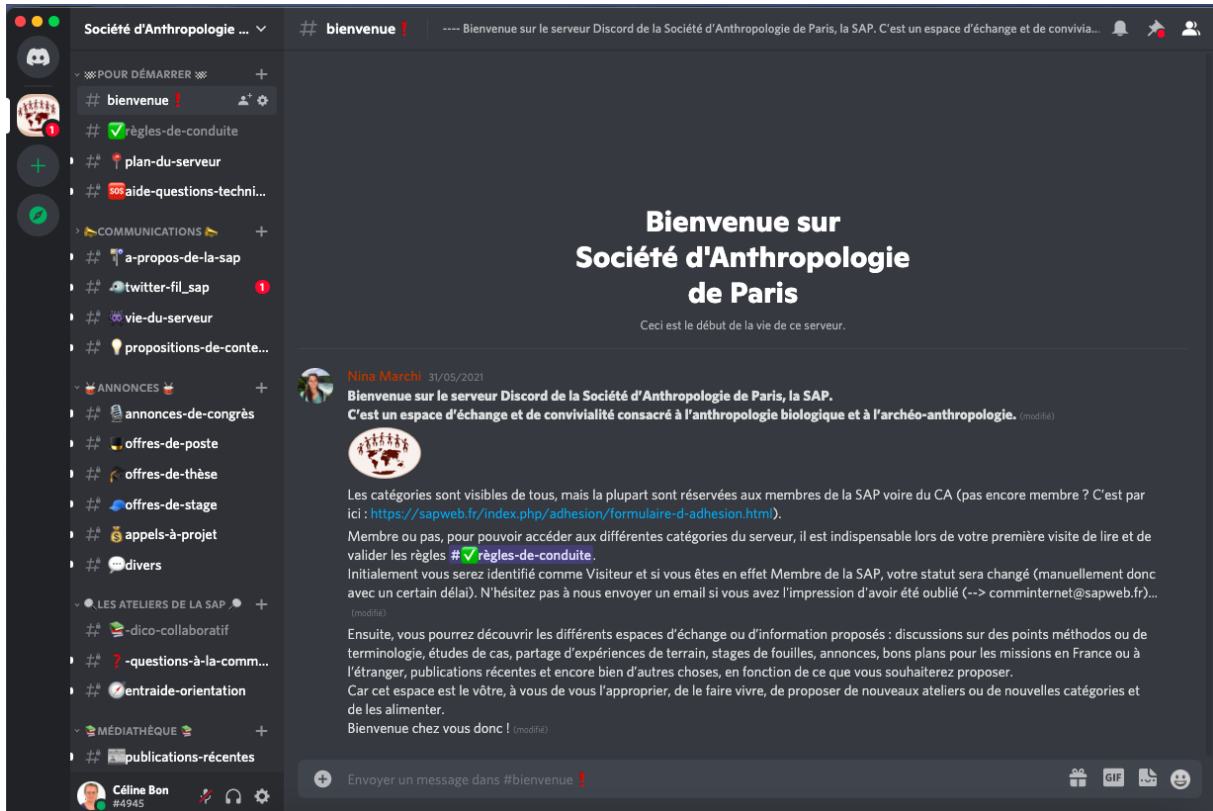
Société d'Anthropologie ...

POUR DÉMARRER
# bienvenue ❗
# ✅règles-de-conduite
# 📍plan-du-serveur
# 🆘aide-questions-techni...

COMMUNICATIONS
# a-propos-de-la-sap
# twitter-fil_sap 1
# vie-du-serveur
# 💡propositions-de-conte...

ANNONCES
# annonces-de-congrès
# offres-de-poste
# offres-de-thèse
# offres-de-stage
# appels-à-projet
# 💬divers

LES ATELIERS DE LA SAP
# dico-collaboratif
# ❓-questions-à-la-comm...
# entraide-orientation

MÉDIATHÈQUE
# publications-récentes

Céline Bon
#4945

# bienvenue ❗ ---- Bienvenue sur le serveur Discord de la Société d'Anthropologie de Paris, la SAP. C'est un espace d'échange et de convivia...

Bienvenue sur
Société d'Anthropologie
de Paris

Ceci est le début de la vie de ce serveur.

Nina Marchi 31/05/2021
Bienvenue sur le serveur Discord de la Société d'Anthropologie de Paris, la SAP.
C'est un espace d'échange et de convivialité consacré à l'anthropologie biologique et à l'archéo-anthropologie. (modifié)

Les catégories sont visibles de tous, mais la plupart sont réservées aux membres de la SAP voire du CA (pas encore membre ? C'est par ici : https://sapweb.fr/index.php/adhesion/formulaire-d-adhesion.html).
Membre ou pas, pour pouvoir accéder aux différentes catégories du serveur, il est indispensable lors de votre première visite de lire et de valider les règles #✅règles-de-conduite.
Initialement vous serez identifié comme Visiteur et si vous êtes en effet Membre de la SAP, votre statut sera changé (manuellement donc avec un certain délai). N'hésitez pas à nous envoyer un email si vous avez l'impression d'avoir été oublié (--> comminternet@sapweb.fr)... (modifié)
Ensuite, vous pourrez découvrir les différents espaces d'échange ou d'information proposés : discussions sur des points méthodos ou de terminologie, études de cas, partage d'expériences de terrain, stages de fouilles, annonces, bons plans pour les missions en France ou à l'étranger, publications récentes et encore bien d'autres choses, en fonction de ce que vous souhaiterez proposer.
Car cet espace est le vôtre, à vous de vous l'approprier, de le faire vivre, de proposer de nouveaux ateliers ou de nouvelles catégories et de les alimenter.
Bienvenue chez vous donc ! (modifié)

Envoyer un message dans #bienvenue ❗
GIF